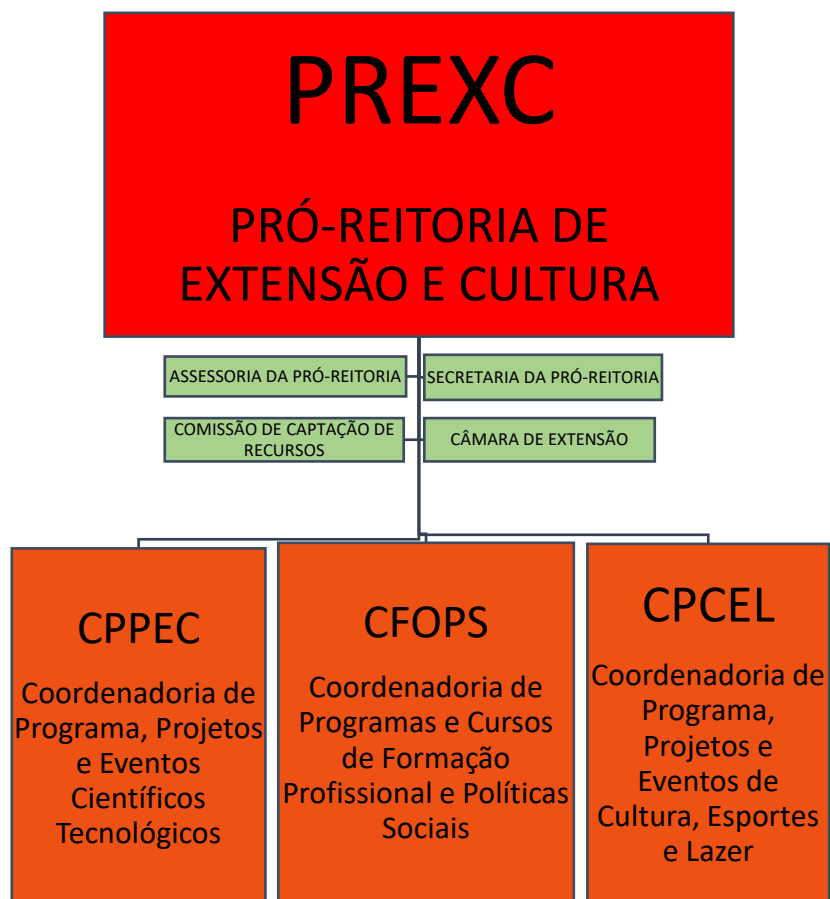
PREXC

PRÓ-REITORIA DE EXTENSÃO E CULTURA

ASSESSORIA DA PRÓ-REITORIA

SECRETARIA DA PRÓ-REITORIA

COMISSÃO DE CAPTAÇÃO DE RECURSOS

CÂMARA DE EXTENSÃO

CPPEC

Coordenadoria de Programa, Projetos e Eventos Científicos Tecnológicos

CFOPS

Coordenadoria de Programas e Cursos de Formação Profissional e Políticas Sociais

CPCEL

Coordenadoria de Programa, Projetos e Eventos de Cultura, Esportes e Lazer